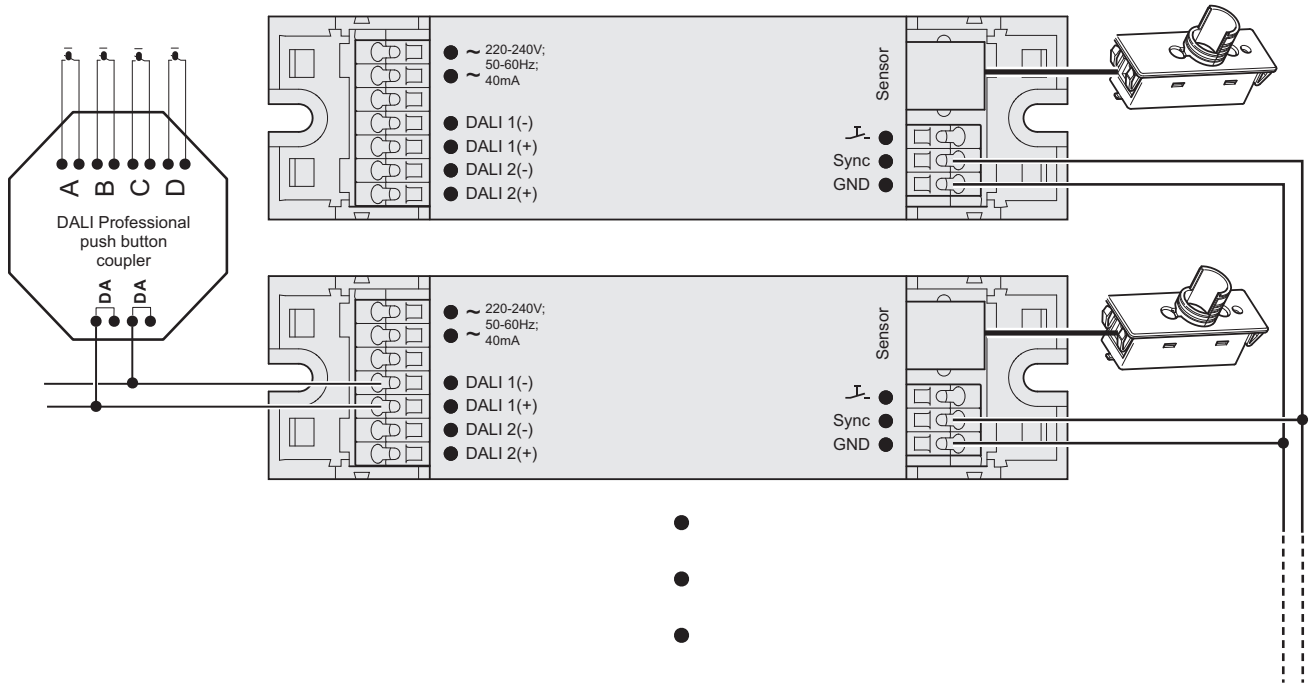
A B C D

DALI Professional push button coupler

DA DA

~ 220-240V; 50-60Hz; 40mA
~

DALI 1(-)
DALI 1(+)
DALI 2(-)
DALI 2(+)

Sensor

Sync
GND

~ 220-240V; 50-60Hz; 40mA
~

DALI 1(-)
DALI 1(+)
DALI 2(-)
DALI 2(+)

Sensor

Sync
GND